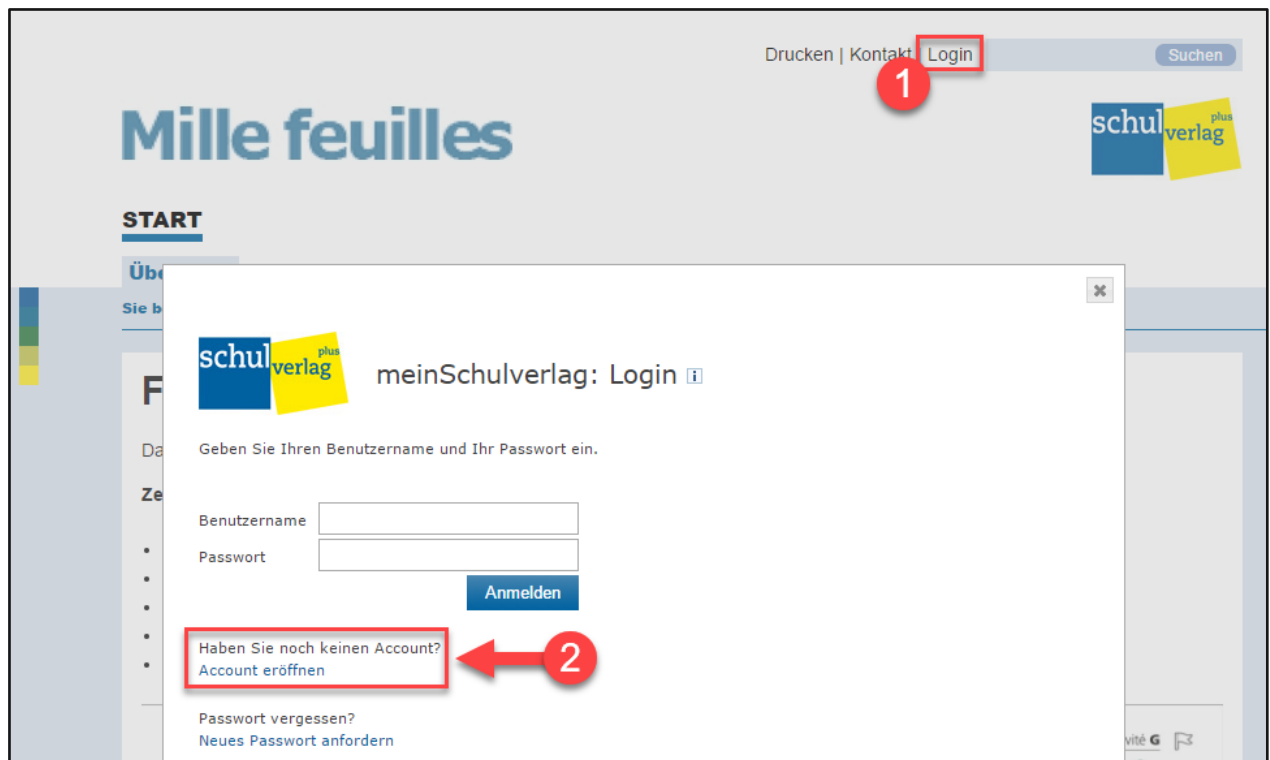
Drucken | Kontakt | Login

Suchen

1

Mille feuilles

schul verlag plus

START

Übe

Sie b

F

Da

Ze

×

schul verlag plus

meinSchulverlag: Login

Geben Sie Ihren Benutzername und Ihr Passwort ein.

Benutzername

Passwort

Anmelden

Haben Sie noch keinen Account?
Account eröffnen

2

Passwort vergessen?
Neues Passwort anfordern

vité G